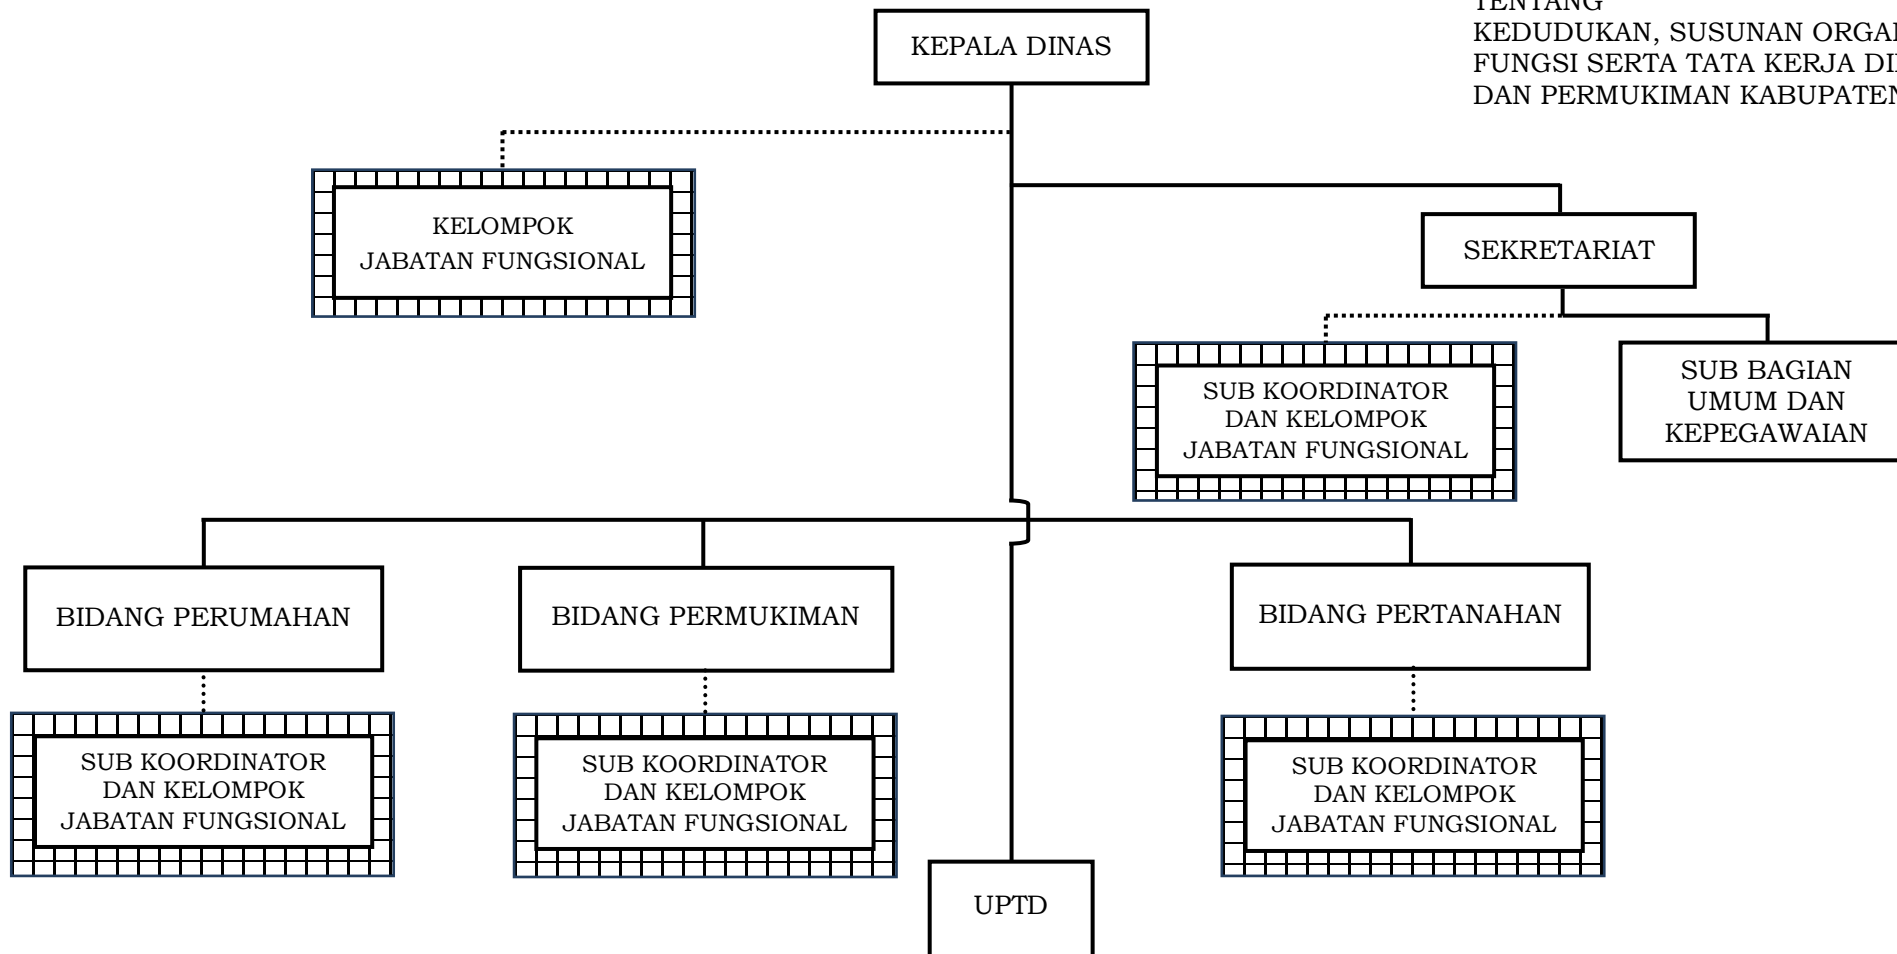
TENTANG
KEDUDUKAN, SUSUNAN ORGA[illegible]
FUNGSI SERTA TATA KERJA DI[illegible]
DAN PERMUKIMAN KABUPATEN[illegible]

KEPALA DINAS

KELOMPOK
JABATAN FUNGSIONAL

SEKRETARIAT

SUB KOORDINATOR
DAN KELOMPOK
JABATAN FUNGSIONAL

SUB BAGIAN
UMUM DAN
KEPEGAWAIAN

BIDANG PERUMAHAN

BIDANG PERMUKIMAN

BIDANG PERTANAHAN

SUB KOORDINATOR
DAN KELOMPOK
JABATAN FUNGSIONAL

SUB KOORDINATOR
DAN KELOMPOK
JABATAN FUNGSIONAL

SUB KOORDINATOR
DAN KELOMPOK
JABATAN FUNGSIONAL

UPTD